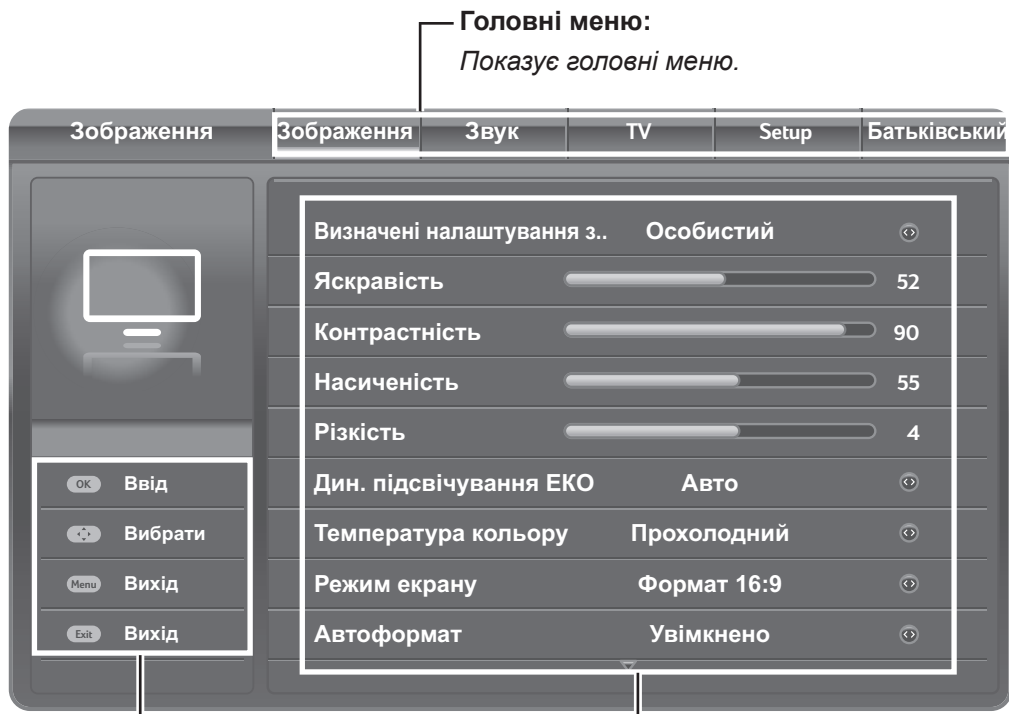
Головні меню:
Показує головні меню.

Зображення

| Зображення | Звук | TV | Setup | Батьківський |
|---|---|---|---|---|

Визначені налаштування з.. Особистий
Яскравість 52
Контрастність 90
Насиченість 55
Різкість 4
Дин. підсвічування ЕКО Авто
Температура кольору Прохолодний
Режим екрану Формат 16:9
Автоформат Увімкнено

OK Ввід
Вибрати
Menu Вихід
Exit Вихід